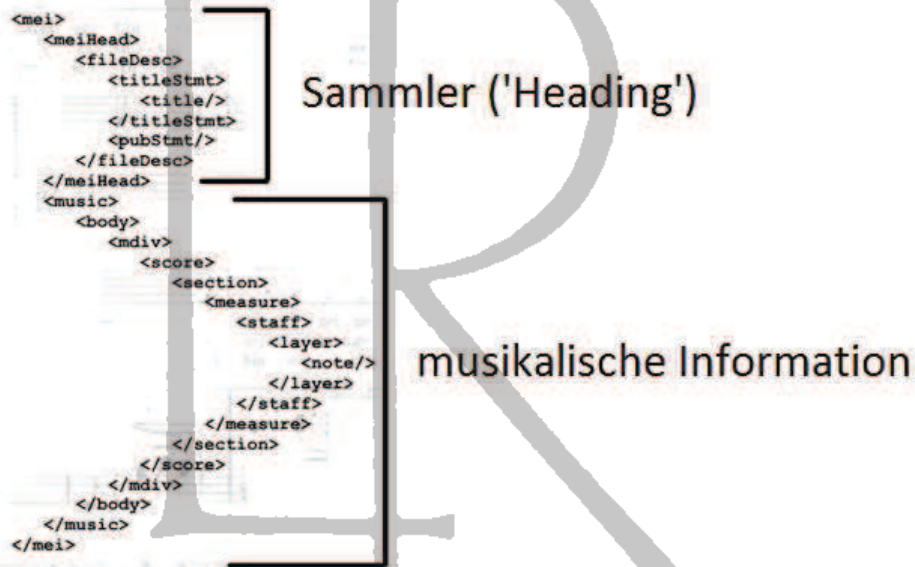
<mei>
<meiHead>
<fileDesc>
<titleStmt>
<title/>
</titleStmt>
<pubStmt/>
</fileDesc>
</meiHead>
<music>
<body>
<mdiv>
<score>
<section>
<measure>
<staff>
<layer>
<note/>
</layer>
</staff>
</measure>
</section>
</score>
</mdiv>
</body>
</music>
</mei>

Sammler ('Heading')

musikalische Information